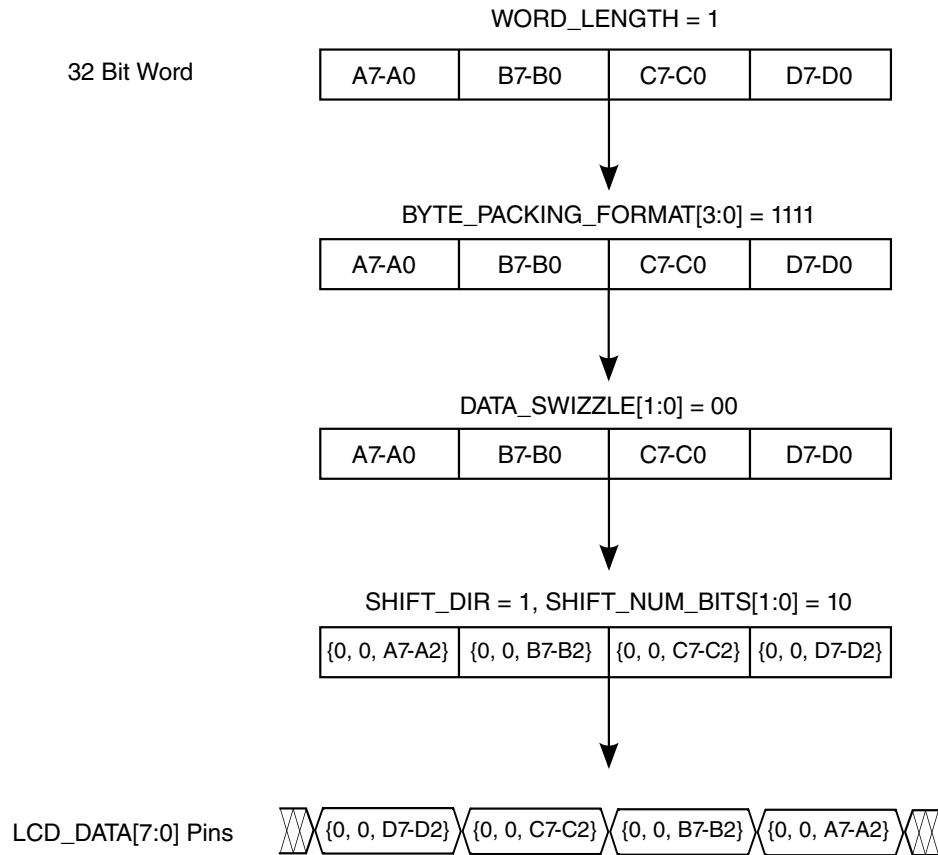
WORD_LENGTH = 1

32 Bit Word

| A7-A0 | B7-B0 | C7-C0 | D7-D0 |
|---|---|---|---|

BYTE_PACKING_FORMAT[3:0] = 1111

| A7-A0 | B7-B0 | C7-C0 | D7-D0 |
|---|---|---|---|

DATA_SWIZZLE[1:0] = 00

| A7-A0 | B7-B0 | C7-C0 | D7-D0 |
|---|---|---|---|

SHIFT_DIR = 1, SHIFT_NUM_BITS[1:0] = 10

| {0, 0, A7-A2} | {0, 0, B7-B2} | {0, 0, C7-C2} | {0, 0, D7-D2} |
|---|---|---|---|

LCD_DATA[7:0] Pins

{0, 0, D7-D2} {0, 0, C7-C2} {0, 0, B7-B2} {0, 0, A7-A2}